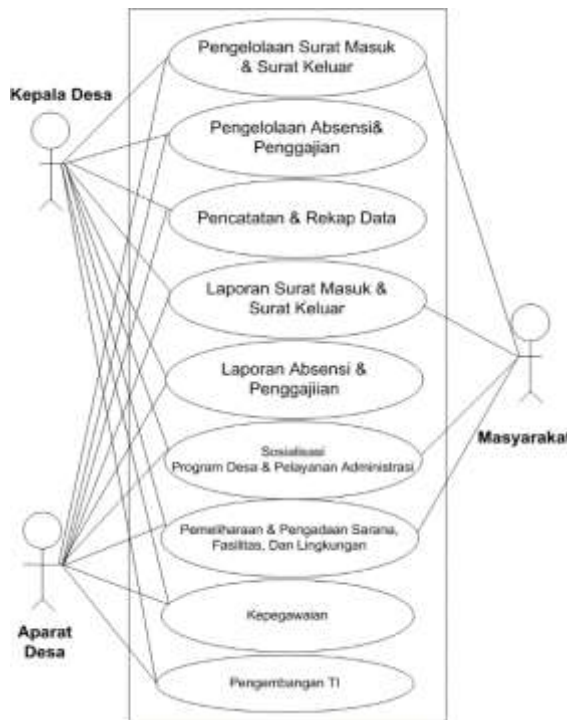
Kepala Desa

Pengelolaan Surat Masuk & Surat Keluar

Pengelolaan Absensi& Penggajian

Pencatatan & Rekap Data

Laporan Surat Masuk & Surat Keluar

Laporan Absensi & Penggajiian

Sosialisasi Program Desa & Pelayanan Administrasi

Pemeliharaan & Pengadaan Sarana, Fasilitas, Dan Lingkungan

Kepegawaian

Pengembangan TI

Masyarakat

Aparat Desa